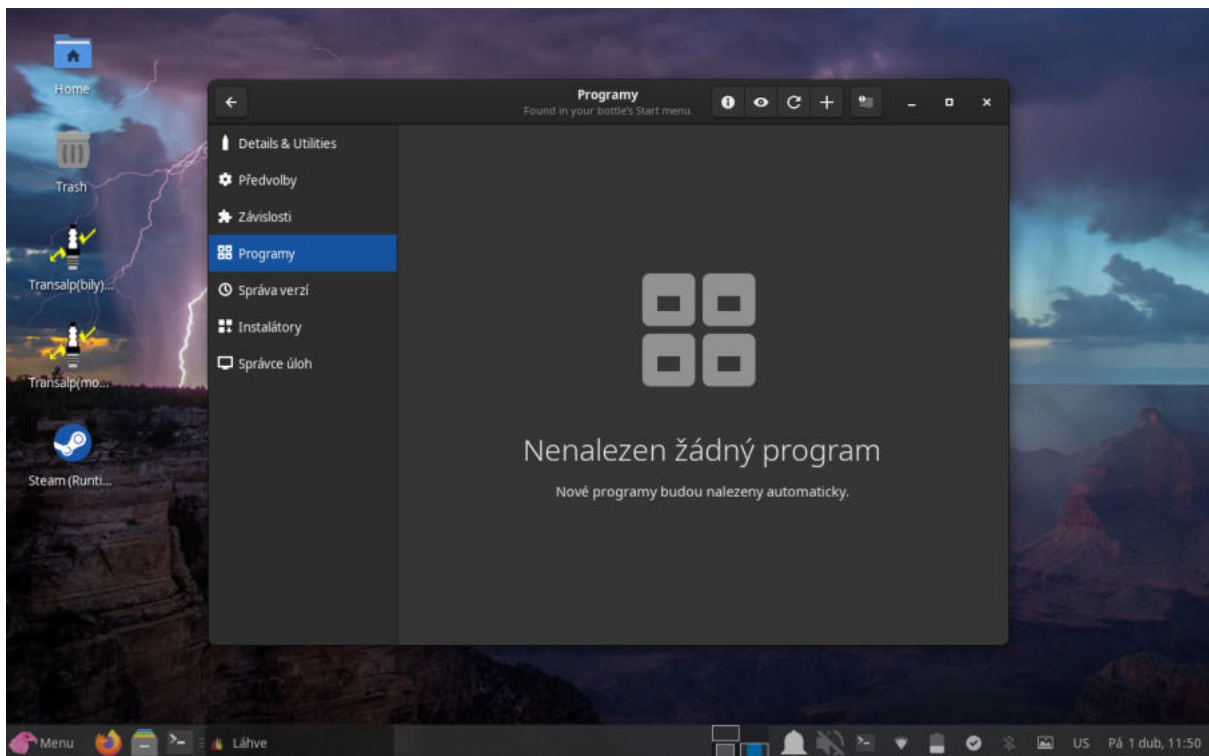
Home

Trash

Transalp(bily)...

Transalp(mo...

Steam (Runti...

Programy
Found in your bottle's Start menu.

Details & Utilities
Předvolby
Závislosti
Programy
Správa verzí
Instalátory
Správce úloh

Nenalezen žádný program
Nové programy budou nalezeny automaticky.

Menu
Láhve
US Pá 1 dub, 11:50